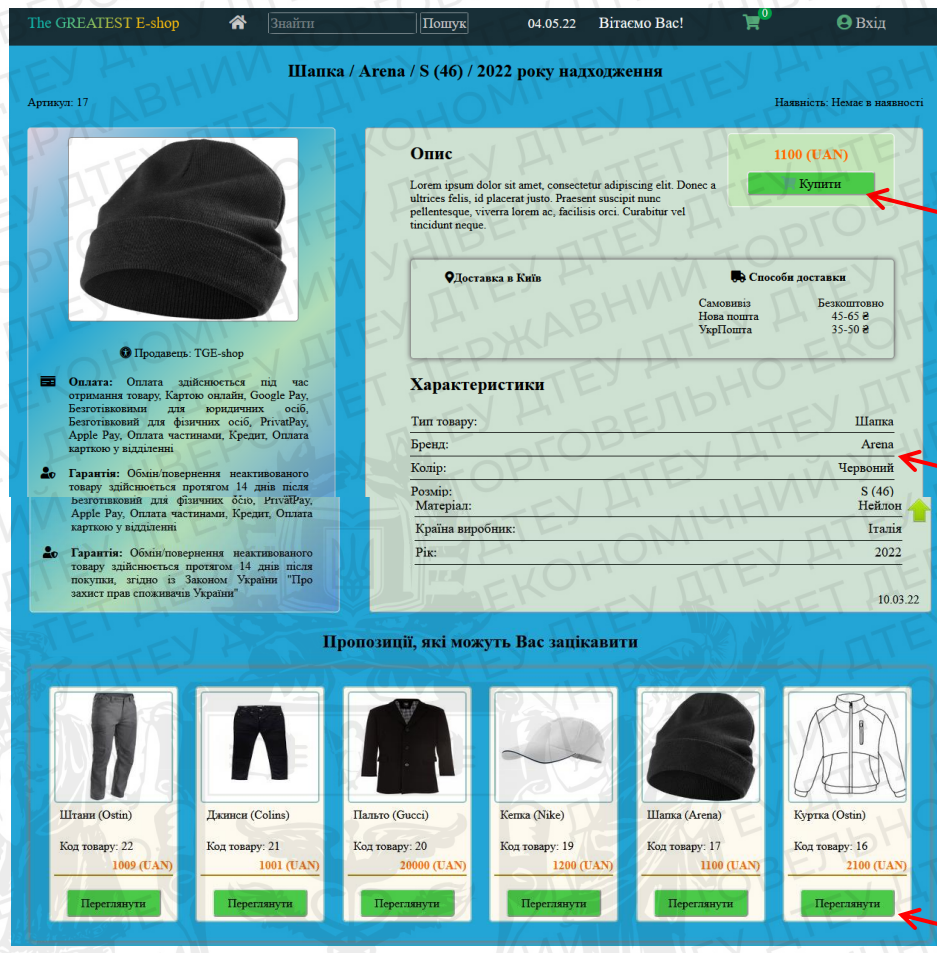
The GREATEST E-shop Знайти Пошук 04.05.22 Вітаємо Вас! 0 Вхід

Шапка / Arena / S (46) / 2022 року надходження

Артикул: 17

Наявність: Немає в наявності

Продавець: TGE-shop

Оплата: Оплата здійснюється під час отримання товару, Картою онлайн, Google Pay, Безготівковими для юридичних осіб, Безготівковий для фізичних осіб, PrivatPay, Apple Pay, Оплата частинами, Кредит, Оплата карткою у відділенні

Гарантія: Обмін/повернення неактивованого товару здійснюється протягом 14 днів після Безготівковий для фізичних осіб, PrivatPay, Apple Pay, Оплата частинами, Кредит, Оплата карткою у відділенні

Гарантія: Обмін/повернення неактивованого товару здійснюється протягом 14 днів після покупки, згідно із Законом України "Про захист прав споживачів України"

Опис

Lorem ipsum dolor sit amet, consectetur adipiscing elit. Donec a ultrices felis, id placerat justo. Praesent suscipit nunc pellentesque, viverra lorem ac, facilisis orci. Curabitur vel tincidunt neque.

1100 (UAN)

Купити

Доставка в Київ

Способи доставки

| | |
|---|---|
| Самовивіз | Безкоштовно |
| Нова пошта | 45-65 ₴ |
| УкрПошта | 35-50 ₴ |

Характеристики

| | |
|---|---|
| Тип товару: | Шапка |
| Бренд: | Arena |
| Колір: | Червоний |
| Розмір: | S (46) |
| Матеріал: | Нейлон |
| Країна виробник: | Італія |
| Рік: | 2022 |

10.03.22

Пропозиції, які можуть Вас зацікавити

Штани (Ostin)
Код товару: 22
1009 (UAN)
Переглянути

Джинси (Colins)
Код товару: 21
1001 (UAN)
Переглянути

Пальто (Gucci)
Код товару: 20
20000 (UAN)
Переглянути

Кепка (Nike)
Код товару: 19
1200 (UAN)
Переглянути

Шапка (Arena)
Код товару: 17
1100 (UAN)
Переглянути

Куртка (Ostin)
Код товару: 16
2100 (UAN)
Переглянути